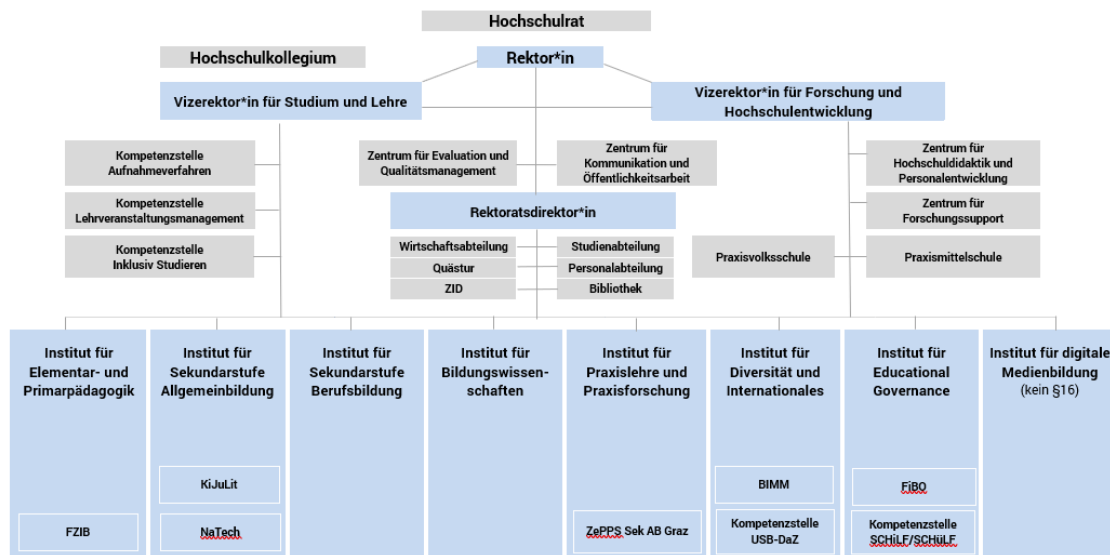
Hochschulrat

Hochschulkollegium

Rektor*in

Vizerektor*in für Studium und Lehre

Vizerektor*in für Forschung und Hochschulentwicklung

Kompetenzstelle Aufnahmeverfahren

Kompetenzstelle Lehrveranstaltungsmanagement

Kompetenzstelle Inklusiv Studieren

Zentrum für Evaluation und Qualitätsmanagement

Zentrum für Kommunikation und Öffentlichkeitsarbeit

Rektoratsdirektor*in

Wirtschaftsabteilung

Studienabteilung

Quästur

Personalabteilung

ZID

Bibliothek

Zentrum für Hochschuldidaktik und Personalentwicklung

Zentrum für Forschungssupport

Praxisvolksschule

Praxismittelschule

Institut für Elementar- und Primarpädagogik

FZIB

Institut für Sekundarstufe Allgemeinbildung

KiJuLit

NaTech

Institut für Sekundarstufe Berufsbildung

Institut für Bildungswissenschaften

Institut für Praxislehre und Praxisforschung

ZePPS Sek AB Graz

Institut für Diversität und Internationales

BIMM

Kompetenzstelle USB-DaZ

Institut für Educational Governance

FiBO

Kompetenzstelle SCHiLF/SCHüLF

Institut für digitale Medienbildung (kein §16)